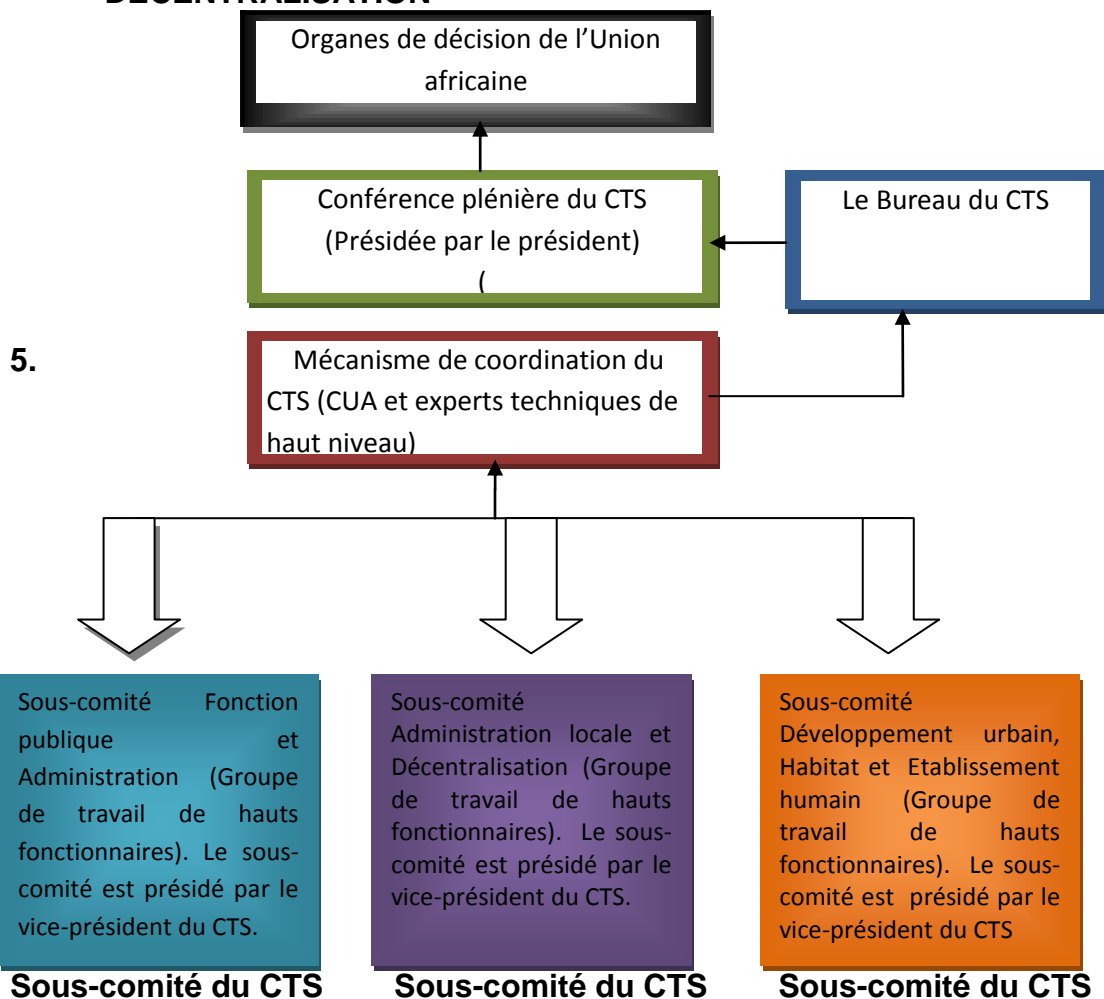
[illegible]

Organes de décision de l'Union africaine

Conférence plénière du CTS (Présidée par le président) (

Le Bureau du CTS

5.

Mécanisme de coordination du CTS (CUA et experts techniques de haut niveau)

Sous-comité Fonction publique et Administration (Groupe de travail de hauts fonctionnaires). Le sous-comité est présidé par le vice-président du CTS.

Sous-comité Administration locale et Décentralisation (Groupe de travail de hauts fonctionnaires). Le sous-comité est présidé par le vice-président du CTS.

Sous-comité Développement urbain, Habitat et Etablissement humain (Groupe de travail de hauts fonctionnaires). Le sous-comité est présidé par le vice-président du CTS

Sous-comité du CTS

Sous-comité du CTS

Sous-comité du CTS